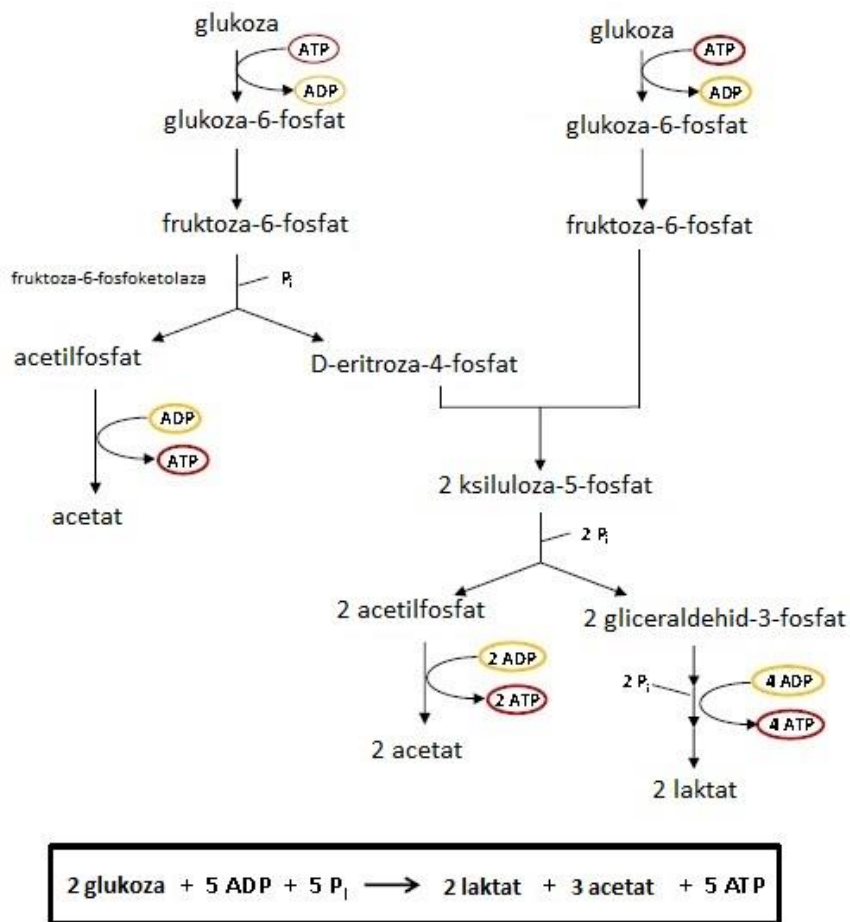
glukoza
ATP
ADP
glukoza-6-fosfat

fruktoza-6-fosfat

fruktoza-6-fosfoketolaza
$P_i$

acetilfosfat
ADP
ATP
acetat

D-eritroza-4-fosfat

glukoza
ATP
ADP
glukoza-6-fosfat

fruktoza-6-fosfat

2 ksiluloza-5-fosfat
$2\ P_i$

2 acetilfosfat
2 ADP
2 ATP
2 acetat

2 gliceraldehid-3-fosfat
$2\ P_i$
4 ADP
4 ATP
2 laktat

2 glukoza + 5 ADP + 5 $P_i$ $\longrightarrow$ 2 laktat + 3 acetat + 5 ATP